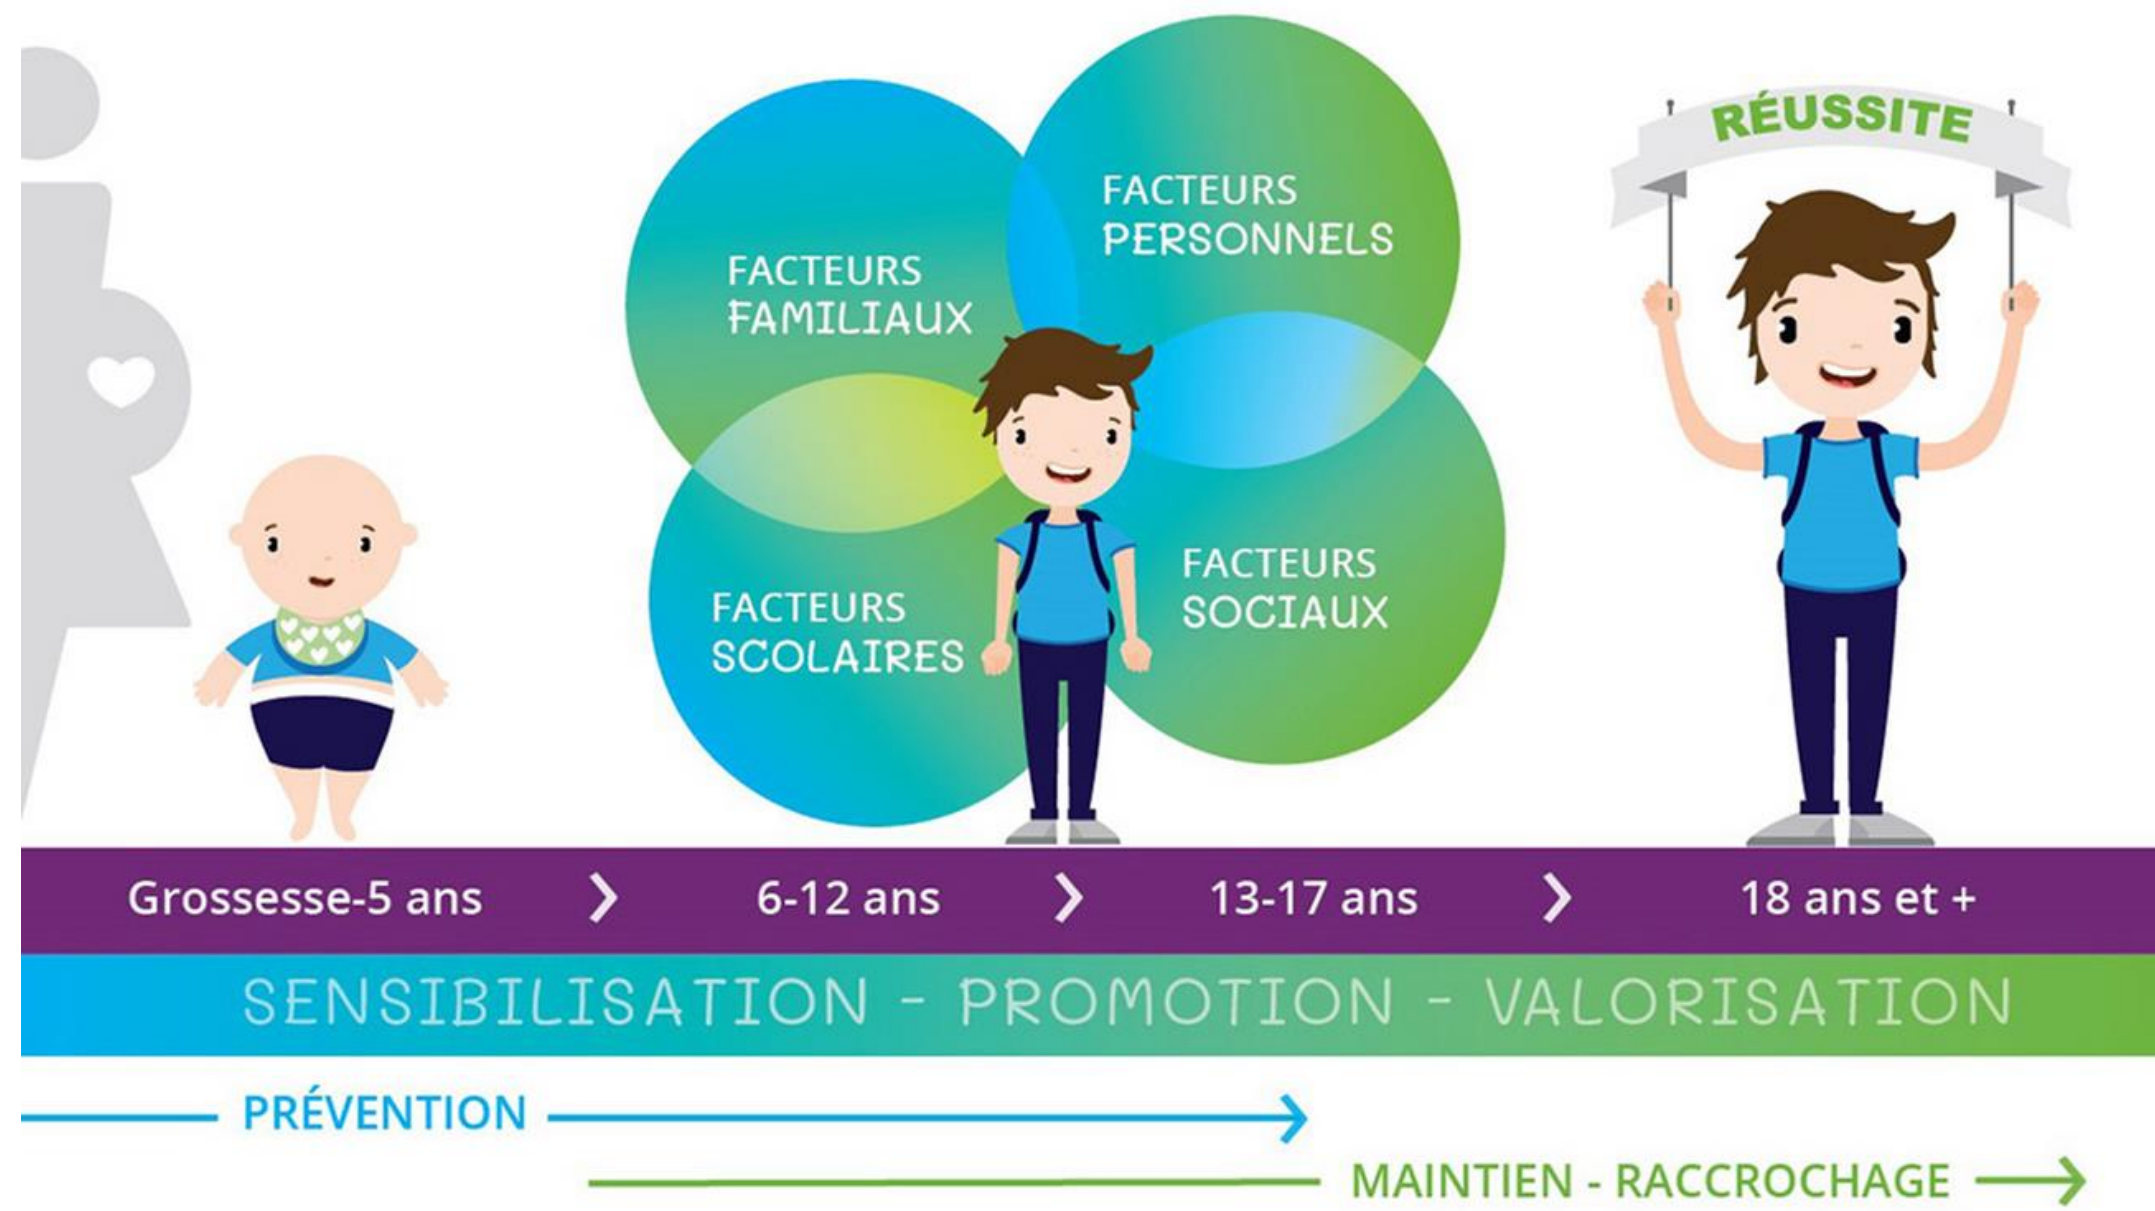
RÉUSSITE

FACTEURS FAMILIAUX

FACTEURS PERSONNELS

FACTEURS SCOLAIRES

FACTEURS SOCIAUX

Grossesse-5 ans › 6-12 ans › 13-17 ans › 18 ans et +

SENSIBILISATION - PROMOTION - VALORISATION

PRÉVENTION

MAINTIEN - RACCROCHAGE